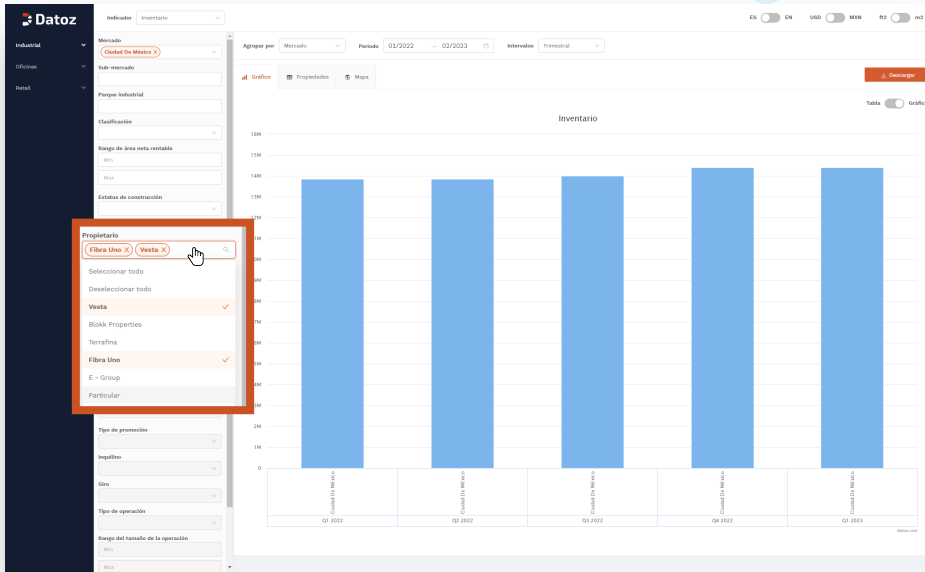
Datoz

Indicador Inventario

ES EN USD MXN ft2 m2

Industrial
Oficinas
Retail

Mercado
Ciudad De México ×
Sub-mercado
Parque industrial
Clasificación
Rango de área neta rentable
Min
Max
Estatus de construcción

Propietario
Fibra Uno × Vesta ×
Seleccionar todo
Deseleccionar todo
Vesta
Blokk Properties
Terrafina
Fibra Uno
E - Group
Particular

Tipo de promoción
Inquilino
Giro
Tipo de operación
Rango del tamaño de la operación
Min
Max

Agrupar por Mercado
Periodo 01/2022 → 02/2023
Intervalos Trimestral

Gráfico Propiedades Mapa

Descargar

Tabla Gráfico

Inventario

16M
15M
14M
13M
12M
11M
10M
9M
8M
7M
6M
5M
4M
3M
2M
1M
0

Ciudad De México
Ciudad De México
Ciudad De México
Ciudad De México
Ciudad De México

Q1 2022
Q2 2022
Q3 2022
Q4 2022
Q1 2023

datoz.com